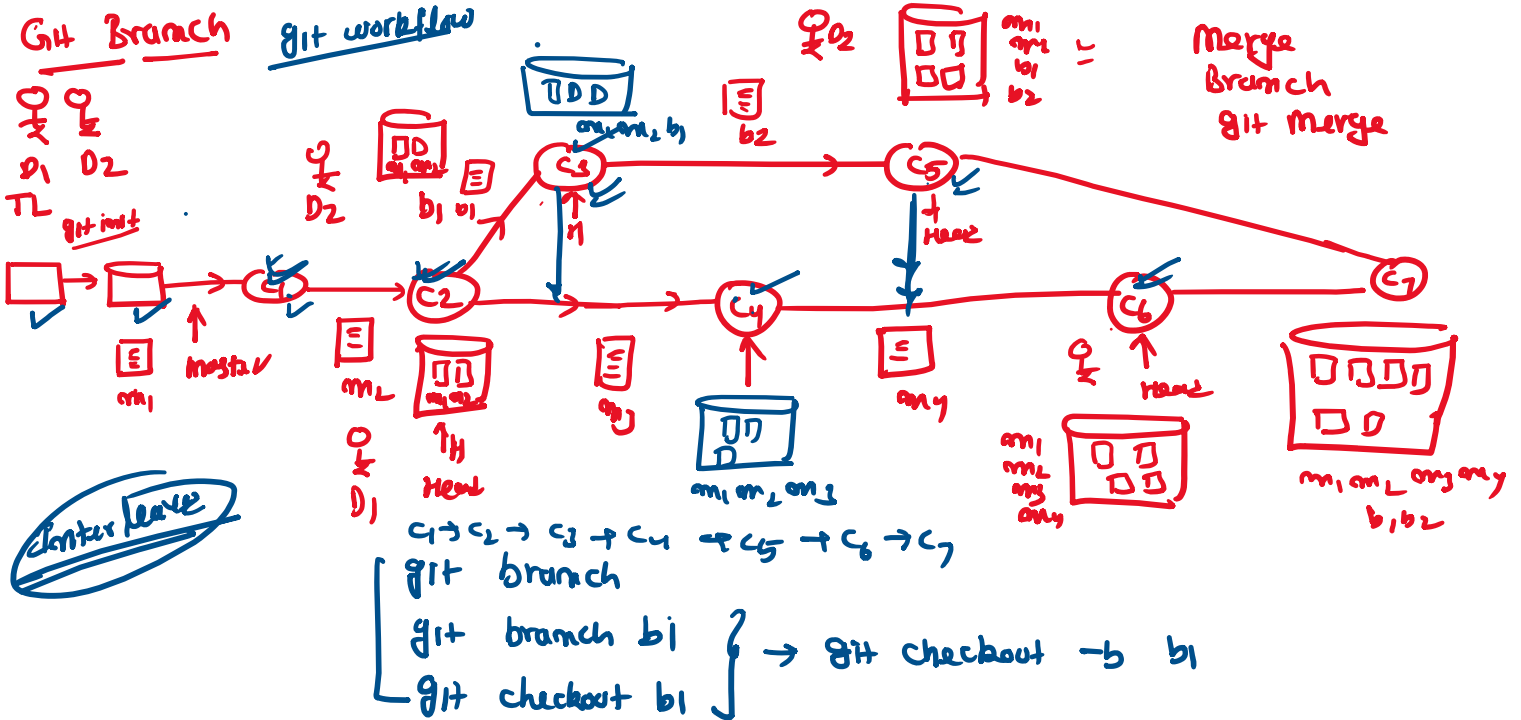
Git Branch

git workflow

D1 D2
TL

git init

C1

master

m1

D2

C2

m2

D1

Head

b1 b1

C3

m1,m2,b1

C4

m3

m1,m2,m3

b2

D2

C5

m1
m2
b1
b2

Head

m4

C6

Head

m1
m2
m3
m4

Merge
Branch
git Merge

C7

m1,m2,m3,m4
b1,b2

Interleave

$c_1 \to c_2 \to c_3 \to c_4 \to c_5 \to c_6 \to c_7$

git branch
git branch b1
git checkout b1
→ git checkout -b b1